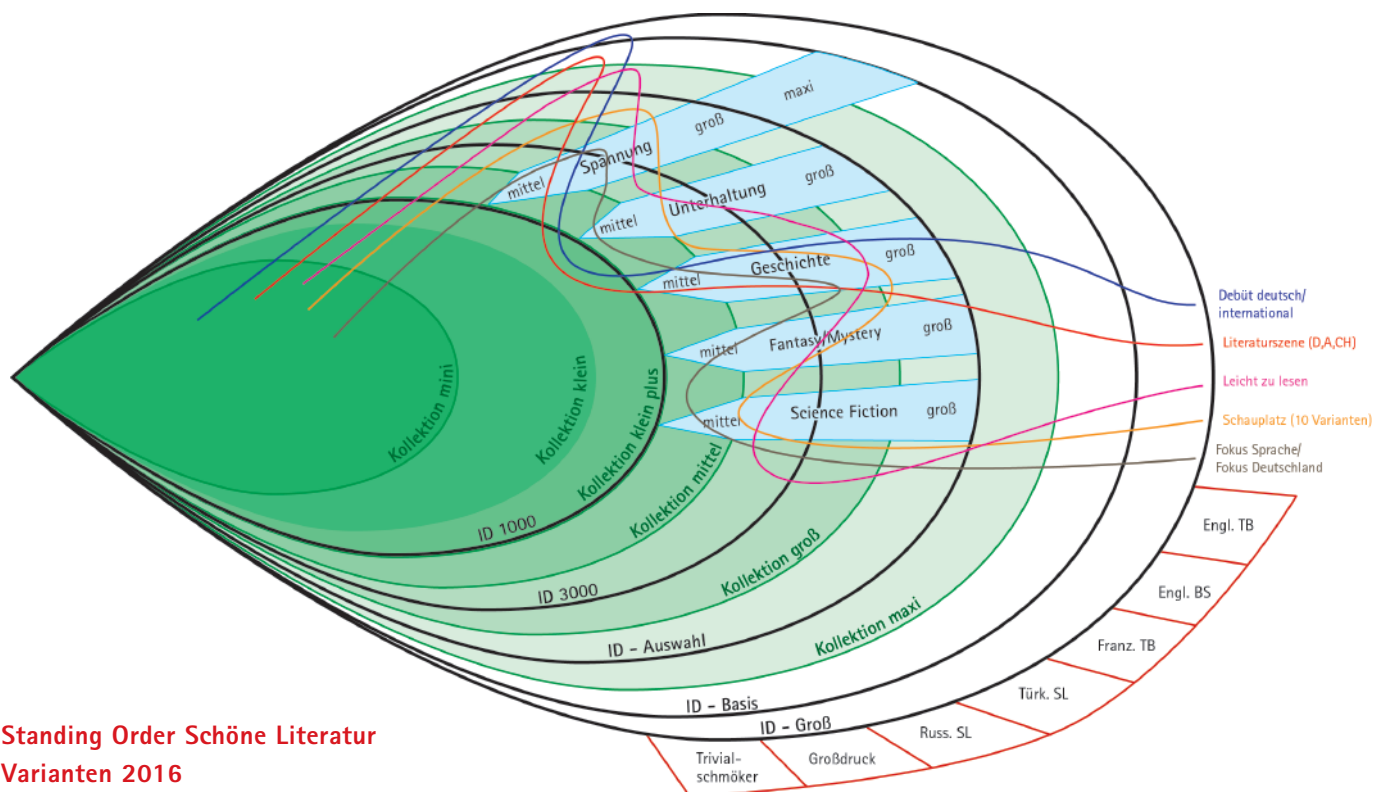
maxi
groß
Spannung
mittel
Unterhaltung
groß
mittel
groß
Geschichte
mittel
Fantasy/Mystery
groß
mittel
Science Fiction
groß
mittel

Debüt deutsch/
international
Literaturszene (D,A,CH)
Leicht zu lesen
Schauplatz (10 Varianten)
Fokus Sprache/
Fokus Deutschland

Kollektion mini
Kollektion klein
Kollektion klein plus
Kollektion mittel
Kollektion groß
Kollektion maxi
ID 1000
ID 3000
ID – Auswahl
ID – Basis
ID – Groß

Engl. TB
Engl. BS
Franz. TB
Türk. SL
Russ. SL
Großdruck
Trivialschmöker

Standing Order Schöne Literatur
Varianten 2016